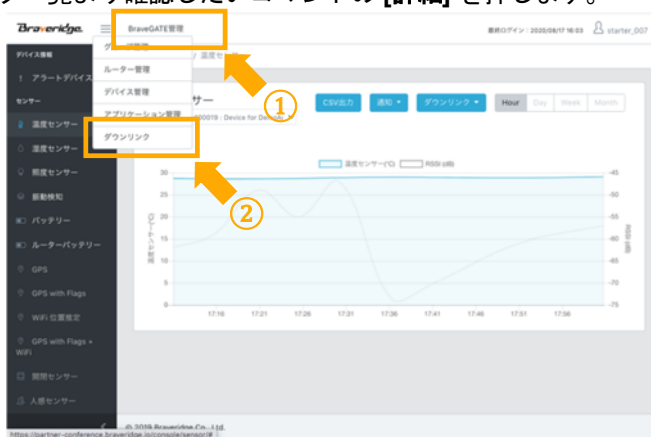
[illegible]覧より確認したいエンドデバイスの[詳細]を押します。

Braveridge

BraveGATE管理
グ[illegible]管理
ルーター管理
デバイス管理
アプリケーション管理
ダウンリンク

最終ログイン：2020/08/17 16:03 starter_007

デバイス情報
アラートデバイス
センサー
温度センサー
温度センサー
照度センサー
振動検知
バッテリー
ルーターバッテリー
GPS
GPS with Flags
WiFi 位置推定
GPS with Flags + WiFi
開閉センサー
人感センサー

/ 温度セ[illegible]
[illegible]サー
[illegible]00019 : Device for Demo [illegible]

CSV出力 通知 ダウンリンク Hour Day Week Month

① ②

温度センサー(°C) RSSI (dB)

30 25 20 15 10 5 0
-45 -50 -55 -60 -65 -70 -75
17:16 17:21 17:26 17:31 17:36 17:41 17:46 17:51 17:56

温度センサー (°C)
RSSI (dB)

© 2019 Braveridge Co., Ltd.
https://partner-conference.braveridge.io/console/sensor/#